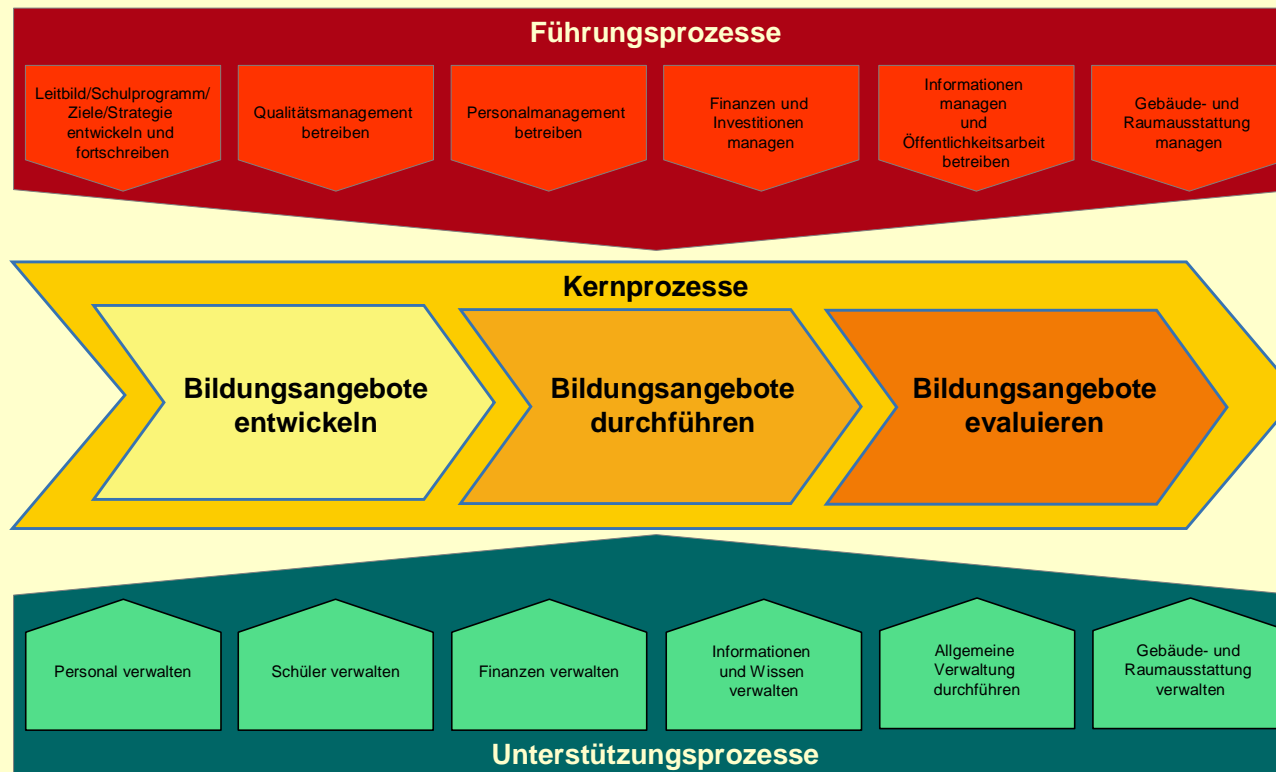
Führungsprozesse

Leitbild/Schulprogramm/ Ziele/Strategie entwickeln und fortschreiben

Qualitätsmanagement betreiben

Personalmanagement betreiben

Finanzen und Investitionen managen

Informationen managen und Öffentlichkeitsarbeit betreiben

Gebäude- und Raumausstattung managen

Kernprozesse

Bildungsangebote entwickeln

Bildungsangebote durchführen

Bildungsangebote evaluieren

Personal verwalten

Schüler verwalten

Finanzen verwalten

Informationen und Wissen verwalten

Allgemeine Verwaltung durchführen

Gebäude- und Raumausstattung verwalten

Unterstützungsprozesse